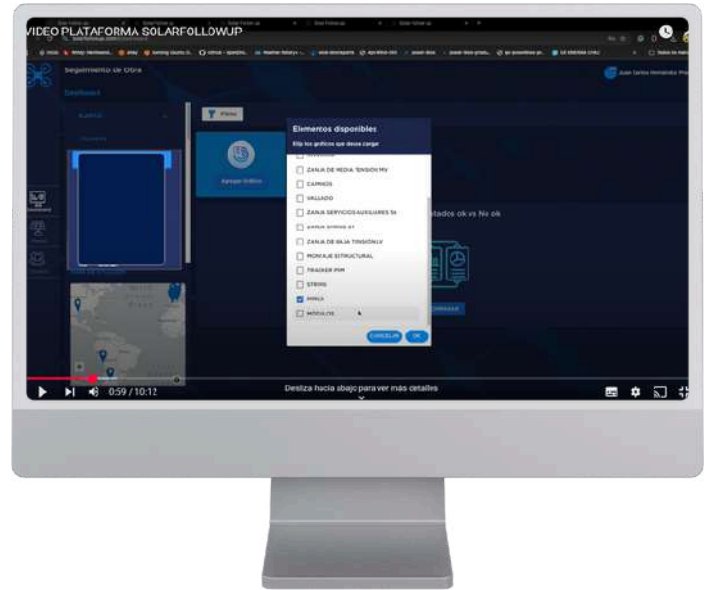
VIDEO PLATAFORMA SOLARFOLLOWUP

Seguimiento de Obra

Dashboard

Filtros

Cargar Gráfico

Elementos disponibles

Elija los gráficos que desea cargar

ZANJA DE MEDIA TENSION MV

CAMINOS

VALLADO

ZANJA SERVICIOS AUXILIARES SS

ZANJA STRING ST

ZANJA DE BAJA TENSION LV

MONTAJE ESTRUCTURAL

TRACKER PIM

STRING

HINCA

MODULOS

CANCELAR

OK

tados ok vs Nv ok

0:59 / 10:12

Desliza hacia abajo para ver más detalles